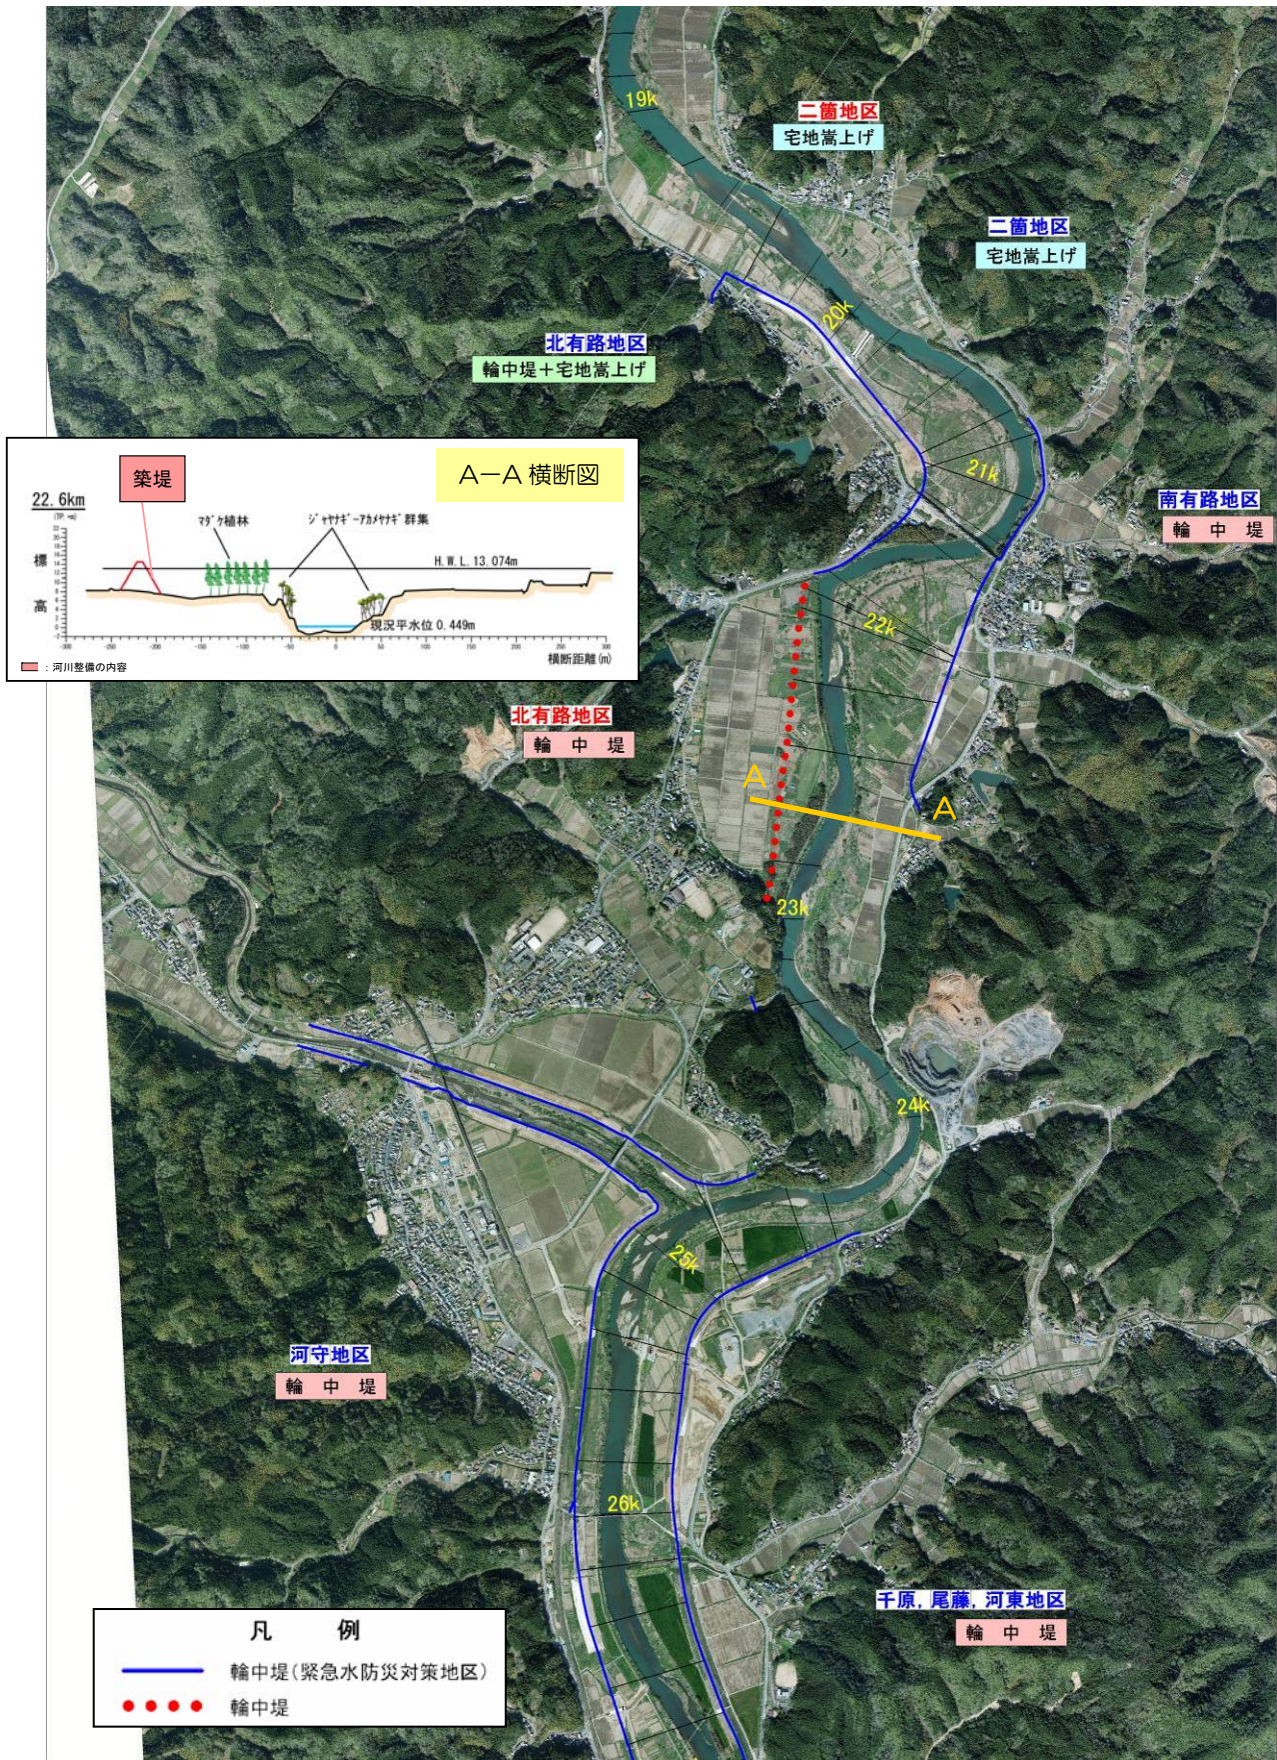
19k

二箇地区
宅地嵩上げ

二箇地区
宅地嵩上げ

20k

北有路地区
輪中堤＋宅地嵩上げ

築堤

A—A 横断図

22.6km

マダケ植林

ジャヤナギ−アカメヤナギ群集

H.W.L 13.074m

標高

現況平水位 0.449m

横断距離 (m)

：河川整備の内容

21k

南有路地区
輪中堤

22k

北有路地区
輪中堤

A

A

23k

24k

25k

河守地区
輪中堤

26k

千原，尾藤，河東地区
輪中堤

凡　例
輪中堤（緊急水防災対策地区）
輪中堤